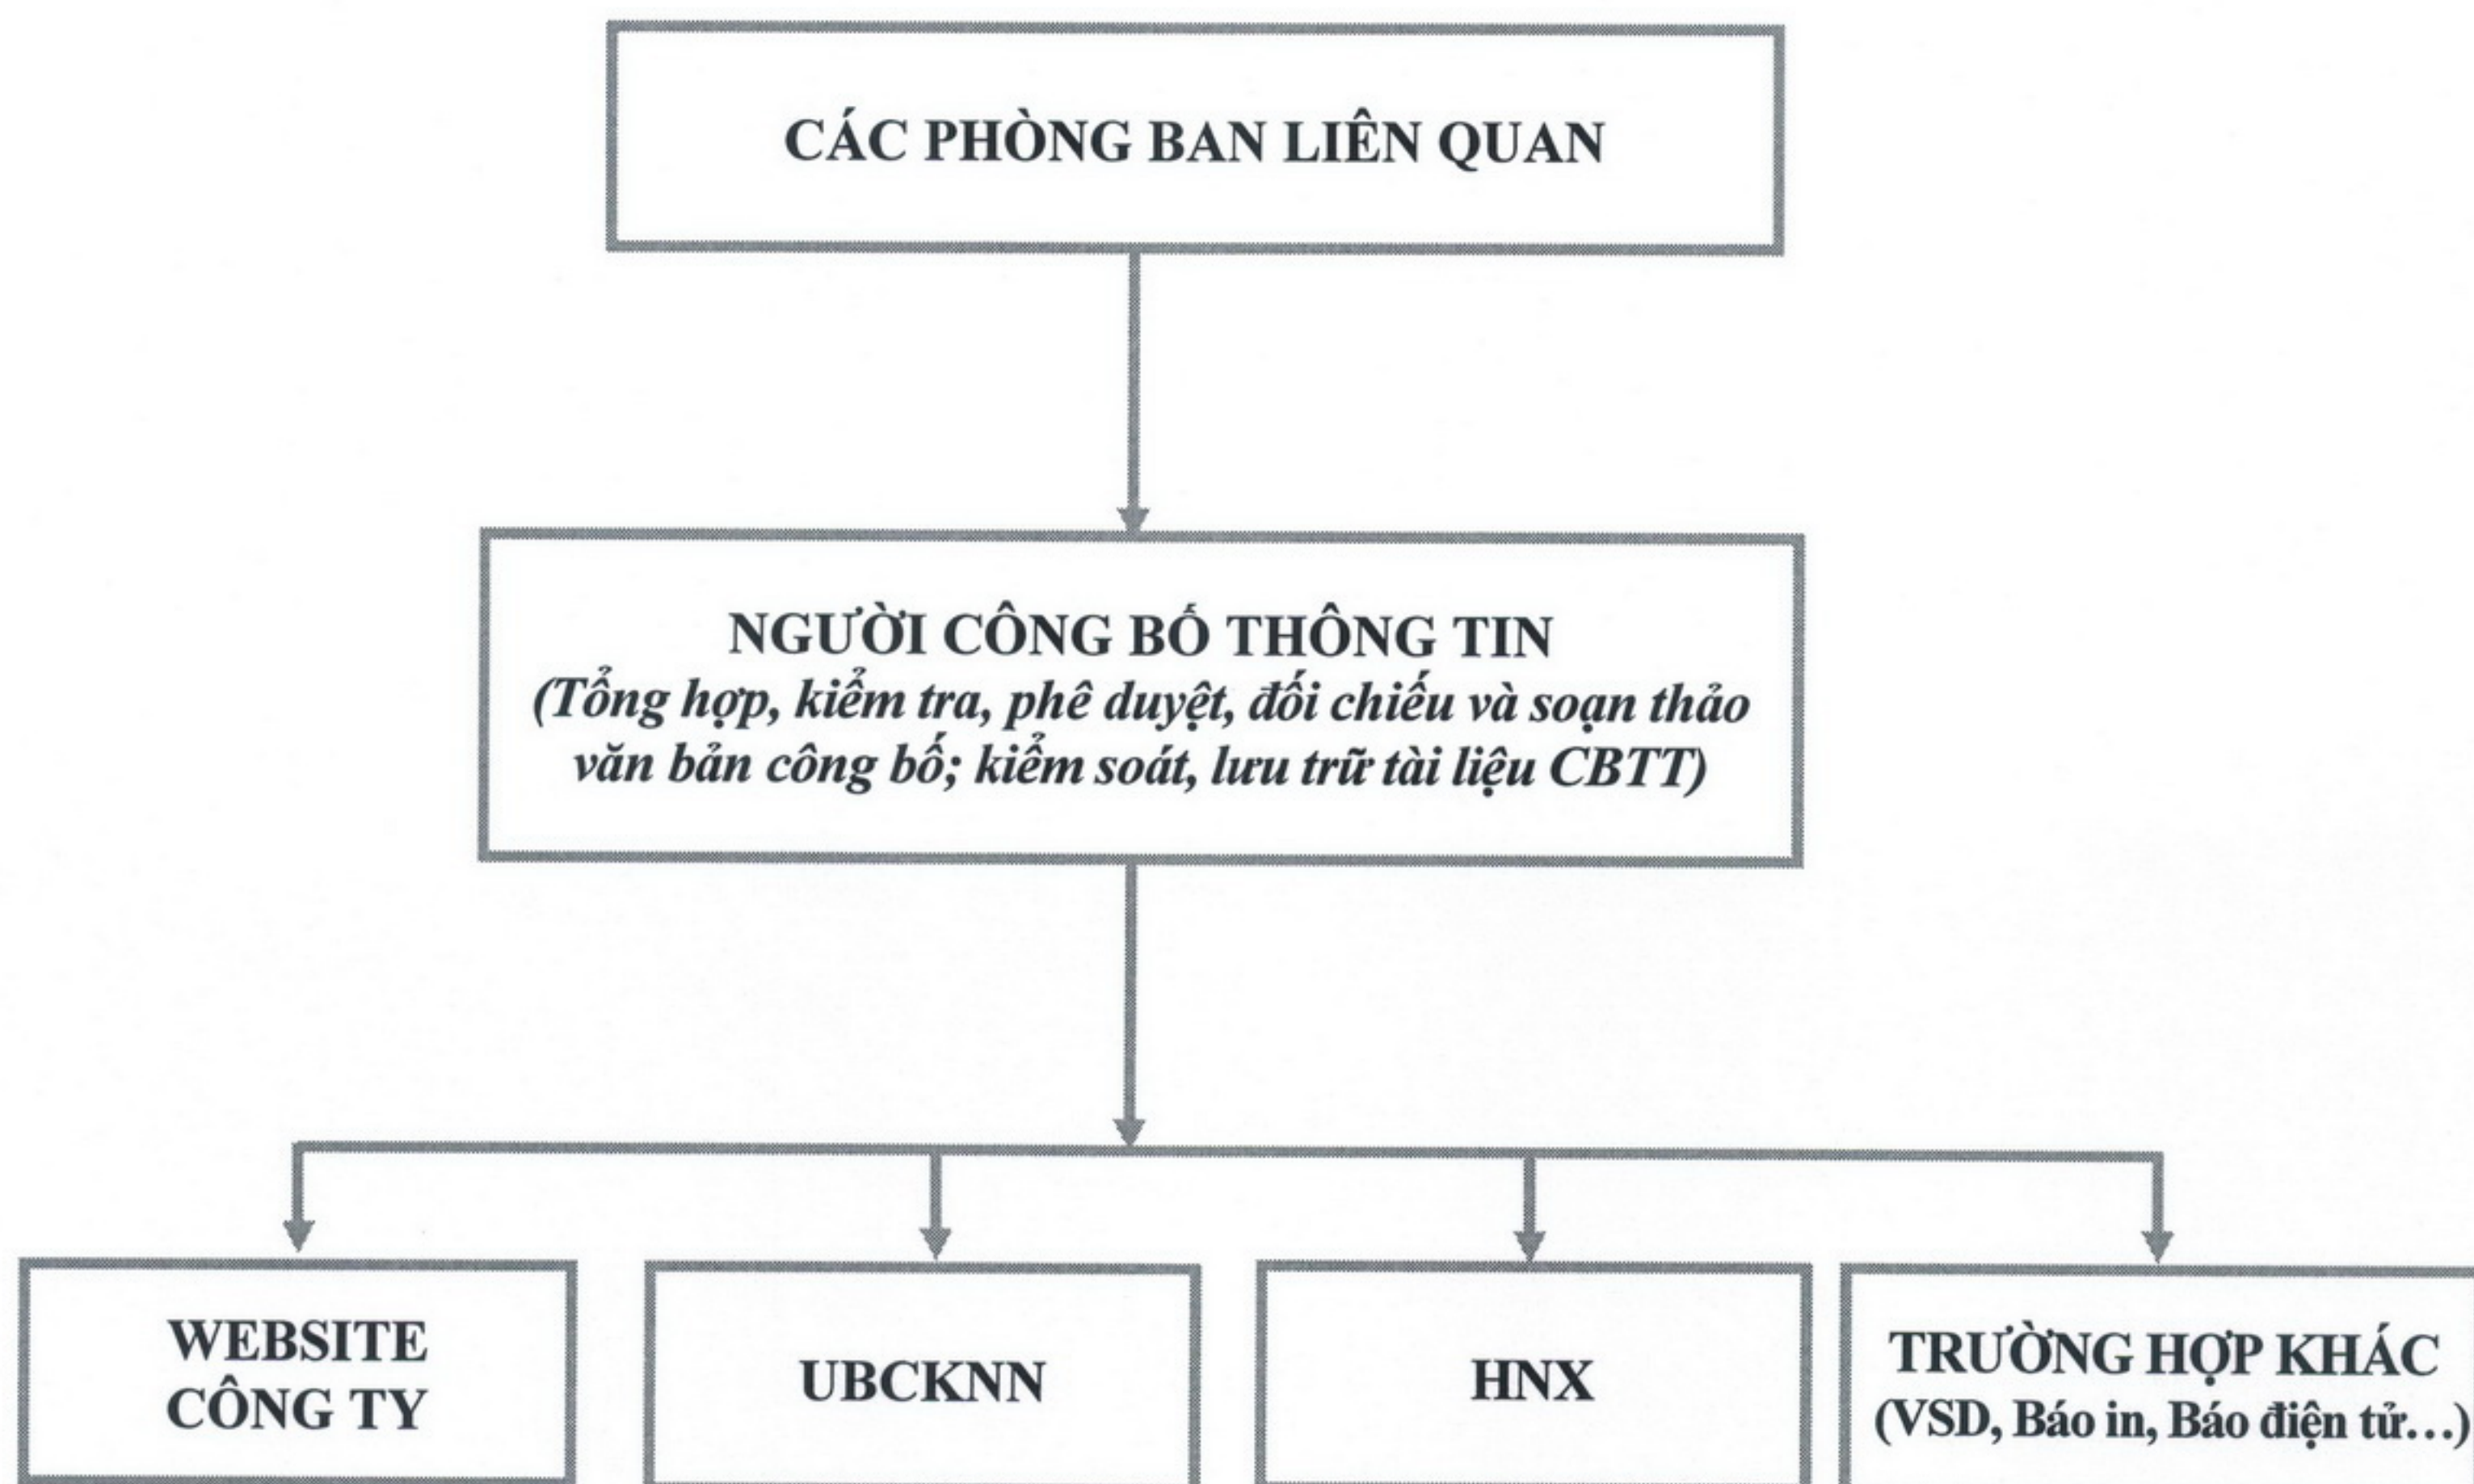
CÁC PHÒNG BAN LIÊN QUAN

NGƯỜI CÔNG BỐ THÔNG TIN
(Tổng hợp, kiểm tra, phê duyệt, đối chiếu và soạn thảo văn bản công bố; kiểm soát, lưu trữ tài liệu CBTT)

WEBSITE CÔNG TY

UBCKNN

HNX

TRƯỜNG HỢP KHÁC
(VSD, Báo in, Báo điện tử…)